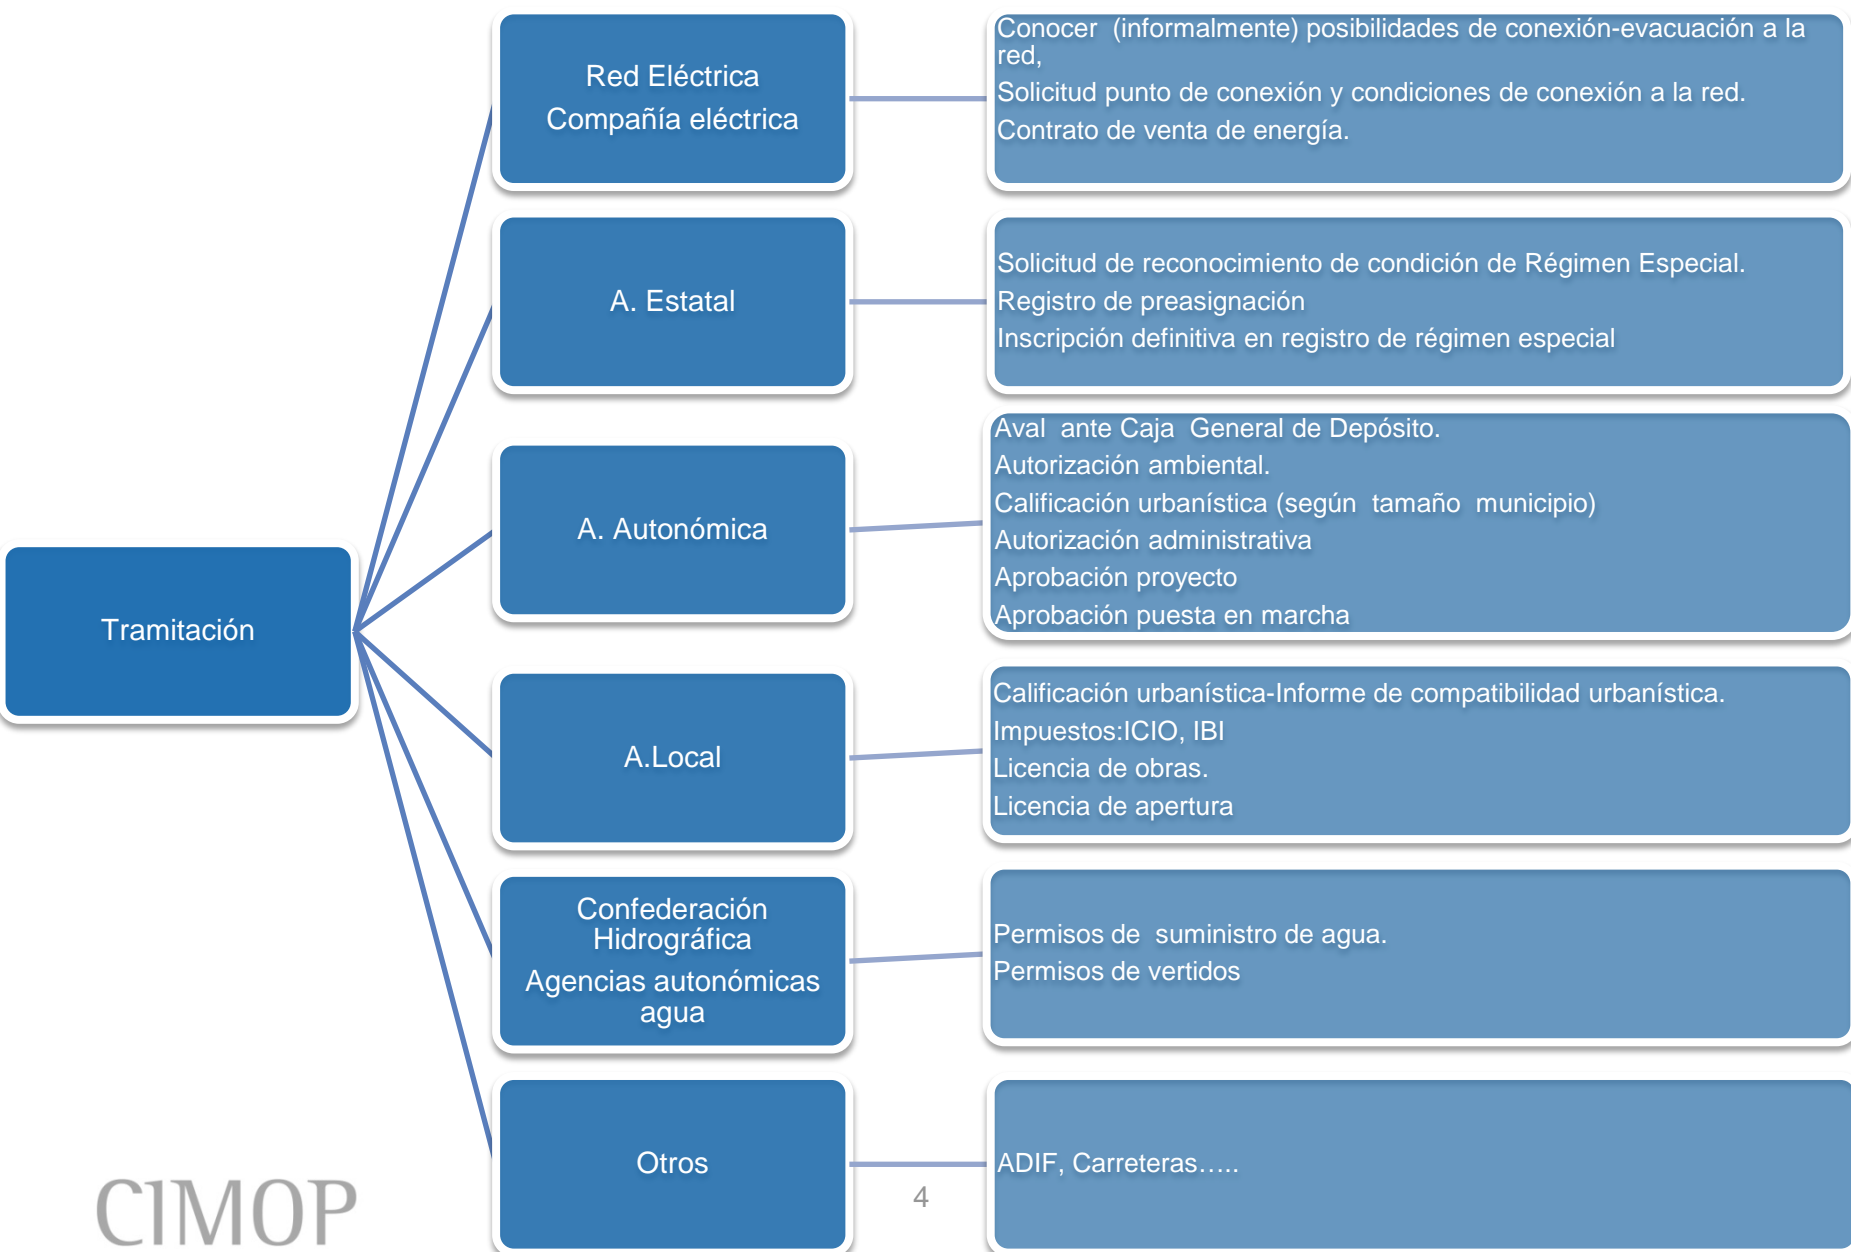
Tramitación

Red Eléctrica
Compañía eléctrica

Conocer (informalmente) posibilidades de conexión-evacuación a la red,
Solicitud punto de conexión y condiciones de conexión a la red.
Contrato de venta de energía.

A. Estatal

Solicitud de reconocimiento de condición de Régimen Especial.
Registro de preasignación
Inscripción definitiva en registro de régimen especial

A. Autonómica

Aval ante Caja General de Depósito.
Autorización ambiental.
Calificación urbanística (según tamaño municipio)
Autorización administrativa
Aprobación proyecto
Aprobación puesta en marcha

A.Local

Calificación urbanística-Informe de compatibilidad urbanística.
Impuestos:ICIO, IBI
Licencia de obras.
Licencia de apertura

Confederación Hidrográfica
Agencias autonómicas agua

Permisos de suministro de agua.
Permisos de vertidos

Otros

ADIF, Carreteras…..

CIMOP

4